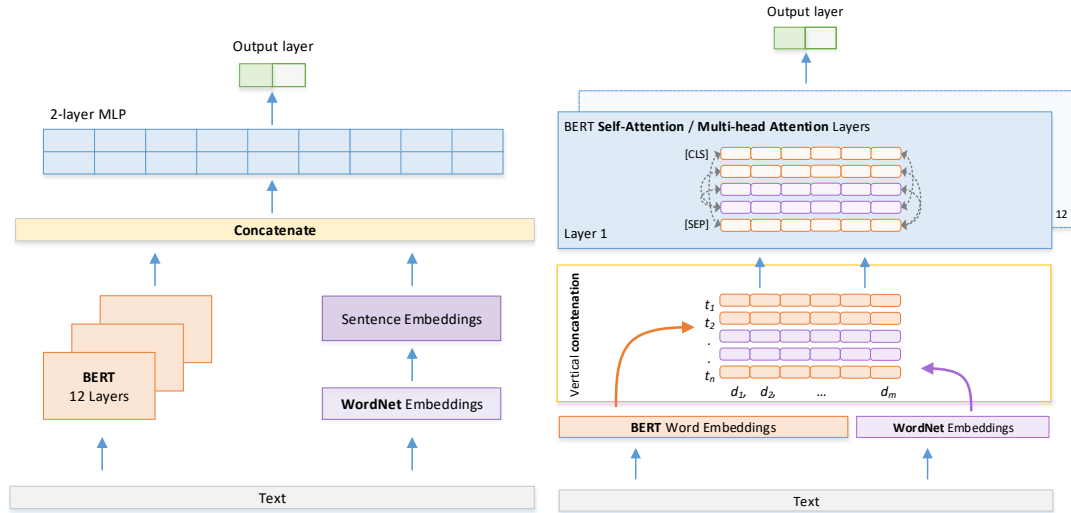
Output layer

2-layer MLP

Concatenate

BERT
12 Layers

Sentence Embeddings

WordNet Embeddings

Text

Output layer

BERT Self-Attention / Multi-head Attention Layers

[CLS]

[SEP]

Layer 1

12

Vertical concatenation

$t_1$
$t_2$
.
.
$t_n$

$d_1$, $d_2$, ... $d_m$

BERT Word Embeddings

WordNet Embeddings

Text